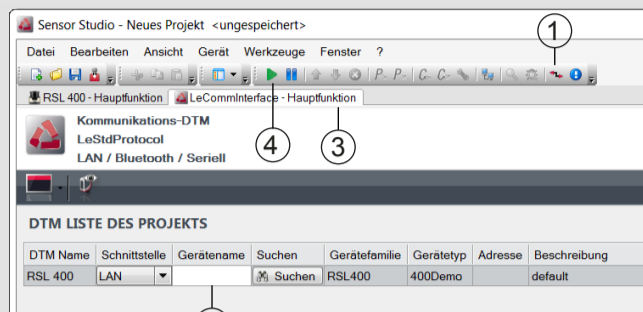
Sensor Studio - Neues Projekt <ungespeichert>

Datei Bearbeiten Ansicht Gerät Werkzeuge Fenster ?

1

RSL 400 - Hauptfunktion LeCommInterface - Hauptfunktion

Kommunikations-DTM
LeStdProtocol
LAN / Bluetooth / Seriell

4 3

DTM LISTE DES PROJEKTS

| DTM Name | Schnittstelle | Gerätename | Suchen | Gerätefamilie | Gerätetyp | Adresse | Beschreibung |
|---|---|---|---|---|---|---|---|
| RSL 400 | LAN | | Suchen | RSL400 | 400Demo | | default |